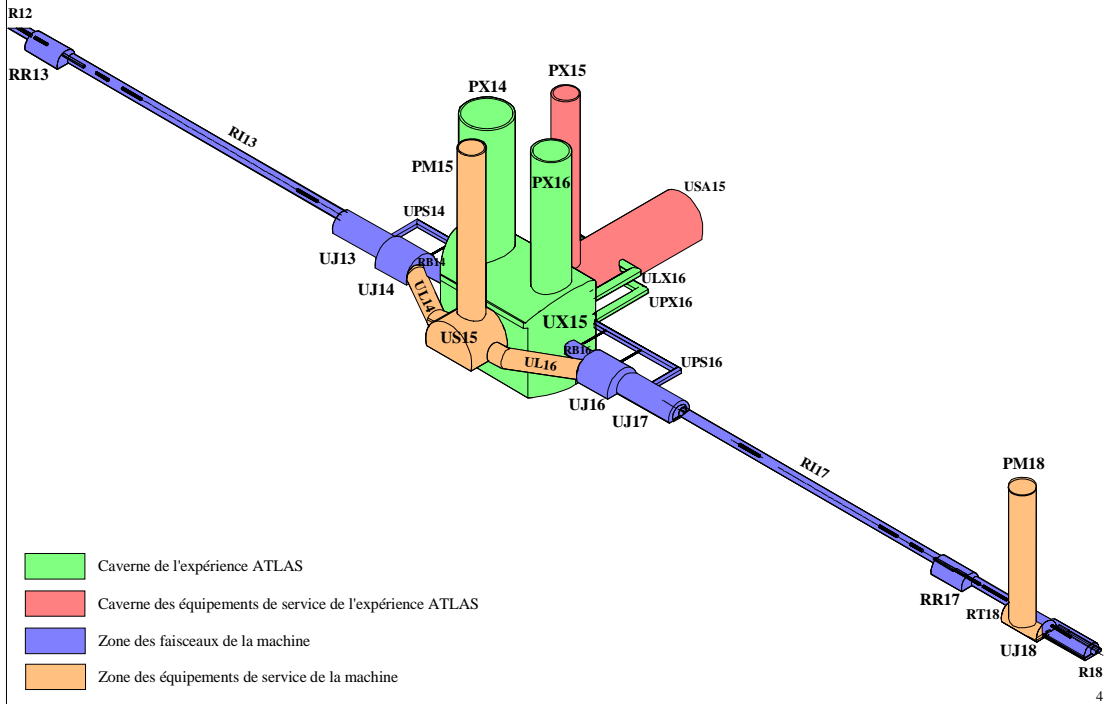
R12
RR13
RI13
PX14
PX15
PM15
PX16
USA15
UPS14
UJ13
RB14
UJ14
UL14
ULX16
UPX16
UX15
US15
RB16
UL16
UPS16
UJ16
UJ17
RI17
PM18
RR17
RT18
UJ18
R18

Caverne de l'expérience ATLAS
Caverne des équipements de service de l'expérience ATLAS
Zone des faisceaux de la machine
Zone des équipements de service de la machine

4